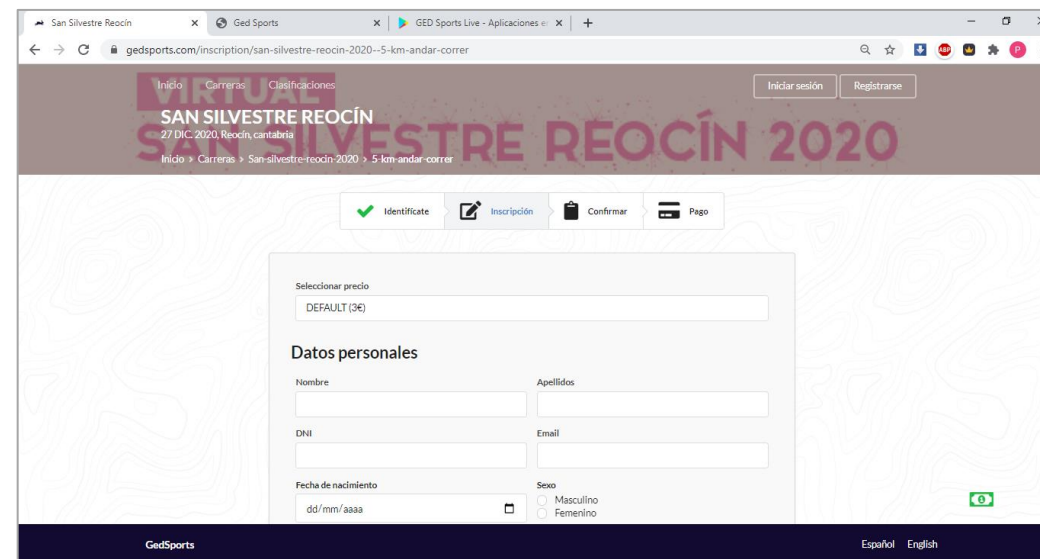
San Silvestre Reocín × Ged Sports × GED Sports Live - Aplicaciones e × +

gedsports.com/inscription/san-silvestre-reocin-2020--5-km-andar-correr

Inicio Carreras Clasificaciones

Iniciar sesión Registrarse

VIRTUAL
SAN SILVESTRE REOCÍN
27 DIC. 2020, Reocín, cantabria
SAN SILVESTRE REOCÍN 2020

Inicio > Carreras > San-silvestre-reocin-2020 > 5-km-andar-correr

Identifícate Inscripción Confirmar Pago

Seleccionar precio
DEFAULT (3€)

Datos personales

Nombre

Apellidos

DNI

Email

Fecha de nacimiento
dd/mm/aaaa

Sexo
Masculino
Femenino

GedSports

Español English